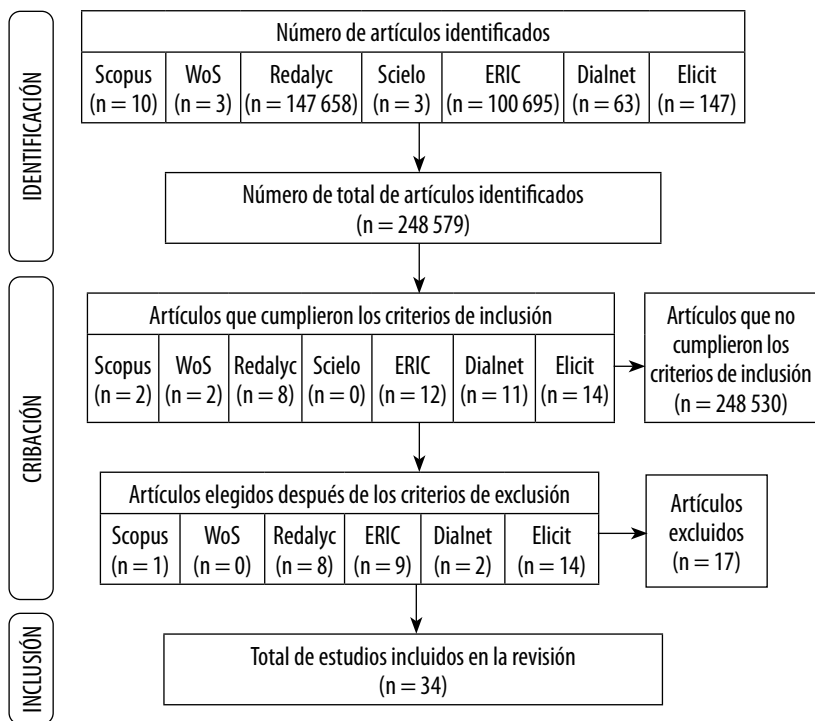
IDENTIFICACIÓN

Número de artículos identificados

| Scopus (n = 10) | WoS (n = 3) | Redalyc (n = 147 658) | Scielo (n = 3) | ERIC (n = 100 695) | Dialnet (n = 63) | Elicit (n = 147) |
|---|---|---|---|---|---|---|

Número de total de artículos identificados (n = 248 579)

CRIBACIÓN

Artículos que cumplieron los criterios de inclusión

| Scopus (n = 2) | WoS (n = 2) | Redalyc (n = 8) | Scielo (n = 0) | ERIC (n = 12) | Dialnet (n = 11) | Elicit (n = 14) |
|---|---|---|---|---|---|---|

Artículos que no cumplieron los criterios de inclusión (n = 248 530)

Artículos elegidos después de los criterios de exclusión

| Scopus (n = 1) | WoS (n = 0) | Redalyc (n = 8) | ERIC (n = 9) | Dialnet (n = 2) | Elicit (n = 14) |
|---|---|---|---|---|---|

Artículos excluidos (n = 17)

INCLUSIÓN

Total de estudios incluidos en la revisión (n = 34)